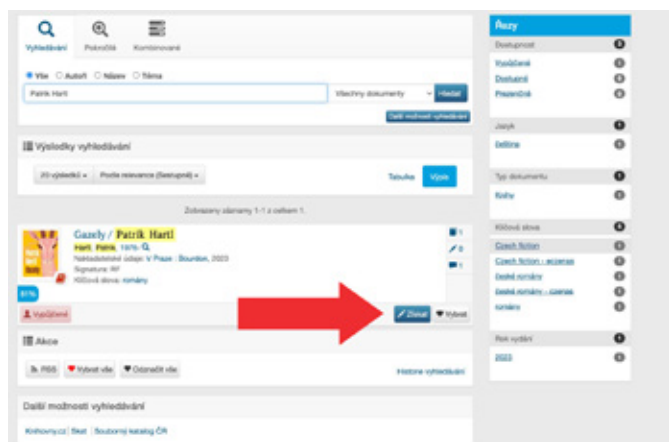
Vyhledávání Pokročilé Kombinované

Vše Autoři Název Téma

Patrik Hartl

Všechny dokumenty Hledat

Další možnosti vyhledávání

Výsledky vyhledávání

20 výsledků Podle relevance (Sestupně)

Tabulka Výpis

Zobrazeny záznamy 1-1 z celkem 1.

Gazely / Patrik Hartl

Hartl, Patrik, 1976-

Nakladatelské údaje: V Praze : Bourdon, 2023

Signatura: RF

Klíčová slova: romány

51%

Vypůjčené

Zjistit Vybrat

Akce

RSS Vybrat vše Označit vše

Historie vyhledávání

Další možnosti vyhledávání

Knihovny.cz | Skat | Souborný katalog ČR

Řezy

Dostupnost

Vypůjčené

Dostupné

Prezenčně

Jazyk

čeština

Typ dokumentu

Knihy

Klíčová slova

Czech fiction

Czech fiction - scenes

české romány

české romány - czenes

romány

Rok vydání

2023